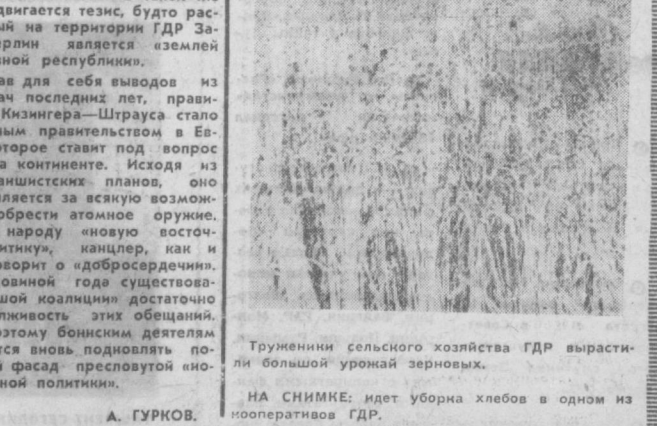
двигается тезис, будто рас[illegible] на территории ГДР За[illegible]рлин является «землей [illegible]ной республики».

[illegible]ав для себя выводов из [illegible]ач последних лет, прави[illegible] Кизингера—Штрауса стало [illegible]ным правительством в Ев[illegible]торое ставит под вопрос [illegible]а континенте. Исходя из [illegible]ваншистских планов, оно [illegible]ляется за всякую возмож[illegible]обрести атомное оружие. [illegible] народу «новую восточ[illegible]олитику», канцлер, как и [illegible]оворит о «добросердечии». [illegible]овиной года существова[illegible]шой коалиции» достаточно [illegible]лживость этих обещаний. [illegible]оэтому боннским деятелям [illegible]тся вновь подновлять по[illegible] фасад пресловутой «но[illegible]ной политики».

А. ГУРКОВ.

Труженики сельского хозяйства ГДР вырастили большой урожай зерновых.

НА СНИМКЕ: идет уборка хлебов в одном из кооперативов ГДР.